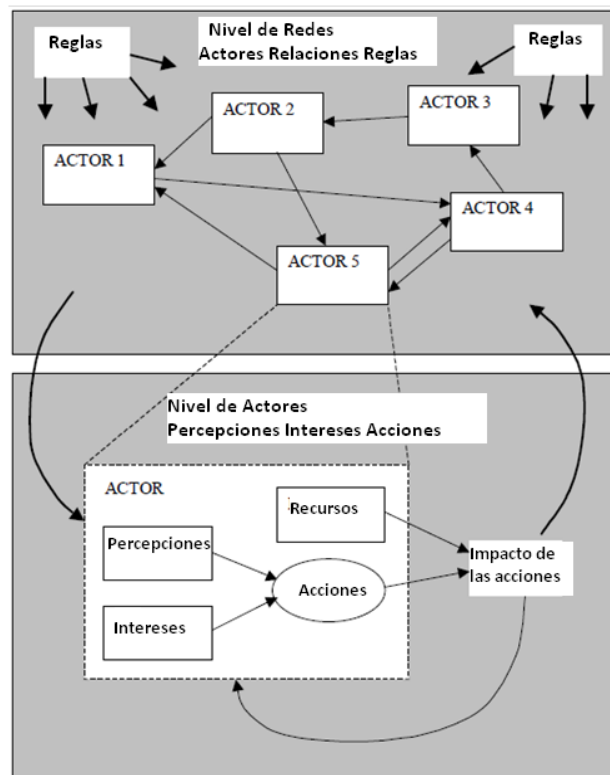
Nivel de Redes
Actores Relaciones Reglas

Reglas

Reglas

ACTOR 2

ACTOR 3

ACTOR 1

ACTOR 4

ACTOR 5

Nivel de Actores
Percepciones Intereses Acciones

ACTOR

Recursos

Percepciones

Acciones

Intereses

Impacto de las acciones